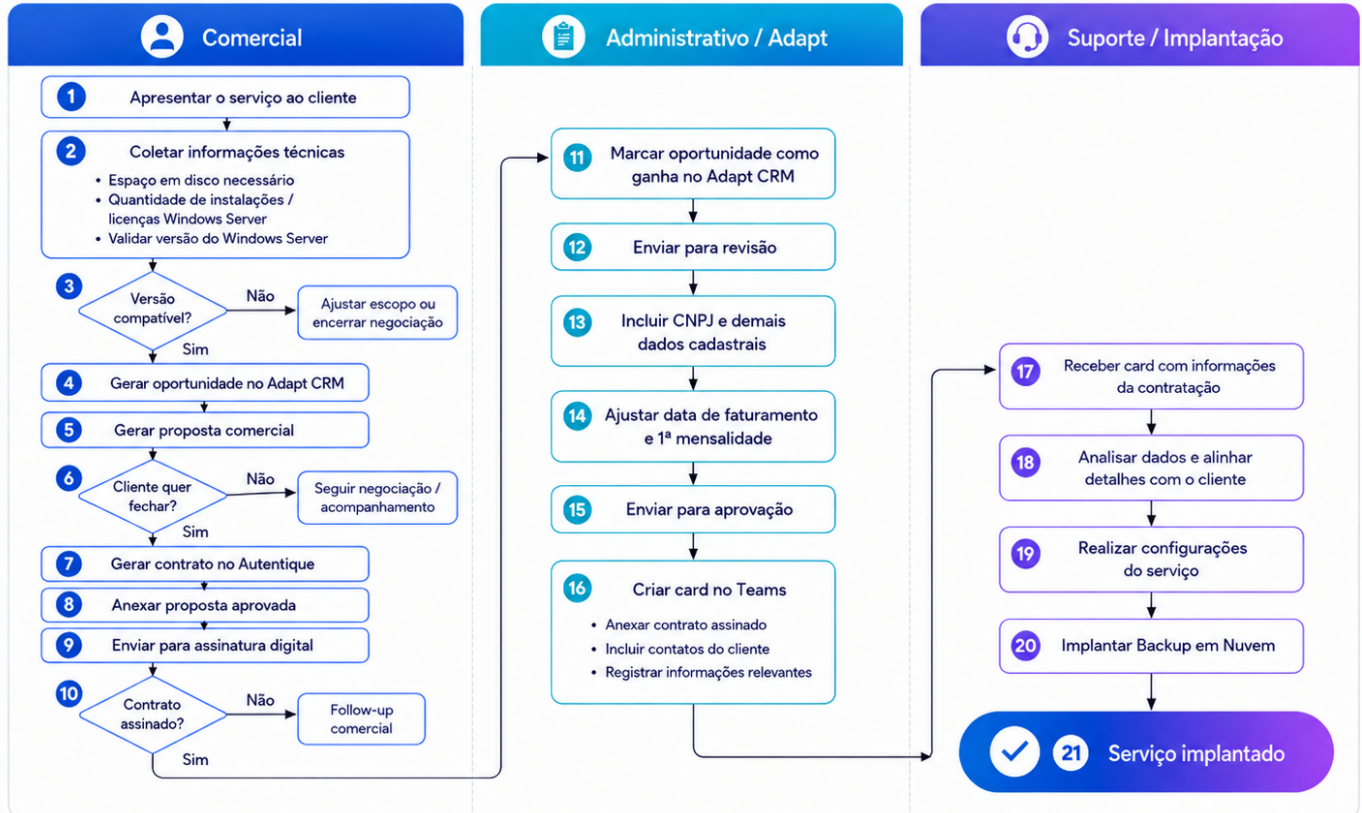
Comercial

1 Apresentar o serviço ao cliente

2 Coletar informações técnicas
• Espaço em disco necessário
• Quantidade de instalações / licenças Windows Server
• Validar versão do Windows Server

3 Versão compatível?
Não
Ajustar escopo ou encerrar negociação
Sim

4 Gerar oportunidade no Adapt CRM

5 Gerar proposta comercial

6 Cliente quer fechar?
Não
Seguir negociação / acompanhamento
Sim

7 Gerar contrato no Autentique

8 Anexar proposta aprovada

9 Enviar para assinatura digital

10 Contrato assinado?
Não
Follow-up comercial
Sim

Administrativo / Adapt

11 Marcar oportunidade como ganha no Adapt CRM

12 Enviar para revisão

13 Incluir CNPJ e demais dados cadastrais

14 Ajustar data de faturamento e 1ª mensalidade

15 Enviar para aprovação

16 Criar card no Teams
• Anexar contrato assinado
• Incluir contatos do cliente
• Registrar informações relevantes

Suporte / Implantação

17 Receber card com informações da contratação

18 Analisar dados e alinhar detalhes com o cliente

19 Realizar configurações do serviço

20 Implantar Backup em Nuvem

21 Serviço implantado